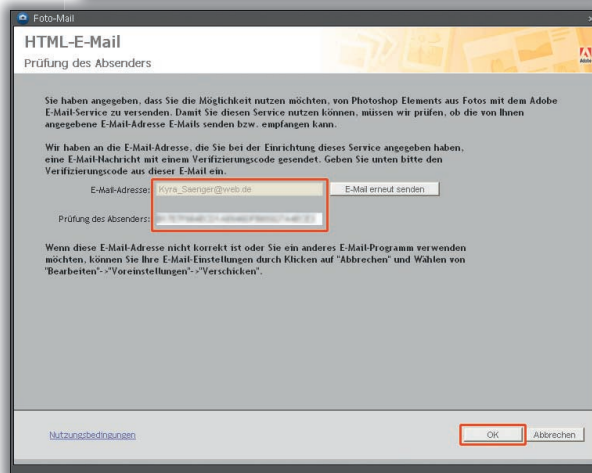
Foto-Mail

HTML-E-Mail

Prüfung des Absenders

Adobe

Sie haben angegeben, dass Sie die Möglichkeit nutzen möchten, von Photoshop Elements aus Fotos mit dem Adobe E-Mail-Service zu versenden. Damit Sie diesen Service nutzen können, müssen wir prüfen, ob die von Ihnen angegebene E-Mail-Adresse E-Mails senden bzw. empfangen kann.

Wir haben an die E-Mail-Adresse, die Sie bei der Einrichtung dieses Service angegeben haben, eine E-Mail-Nachricht mit einem Verifizierungscode gesendet. Geben Sie unten bitte den Verifizierungscode aus dieser E-Mail ein.

E-Mail-Adresse: Kyra_Saenger@web.de

E-Mail erneut senden

Prüfung des Absenders: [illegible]

Wenn diese E-Mail-Adresse nicht korrekt ist oder Sie ein anderes E-Mail-Programm verwenden möchten, können Sie Ihre E-Mail-Einstellungen durch Klicken auf "Abbrechen" und Wählen von "Bearbeiten"->"Voreinstellungen"->"Verschicken".

Nutzungsbedingungen

OK

Abbrechen